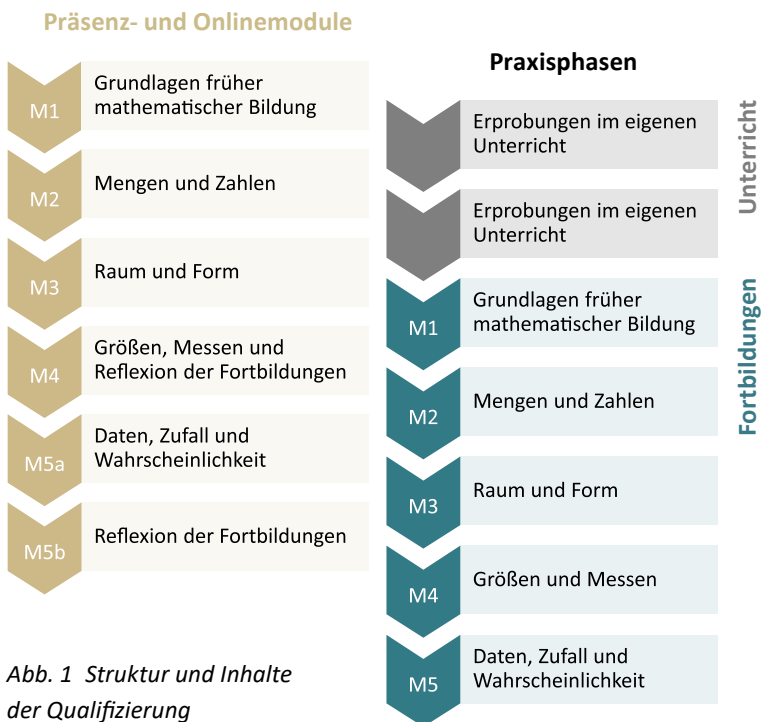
Präsenz- und Onlinemodule

M1 Grundlagen früher mathematischer Bildung

M2 Mengen und Zahlen

M3 Raum und Form

M4 Größen, Messen und Reflexion der Fortbildungen

M5a Daten, Zufall und Wahrscheinlichkeit

M5b Reflexion der Fortbildungen

Praxisphasen

Erprobungen im eigenen Unterricht

Erprobungen im eigenen Unterricht

Unterricht

M1 Grundlagen früher mathematischer Bildung

M2 Mengen und Zahlen

M3 Raum und Form

M4 Größen und Messen

M5 Daten, Zufall und Wahrscheinlichkeit

Fortbildungen

Abb. 1 Struktur und Inhalte der Qualifizierung